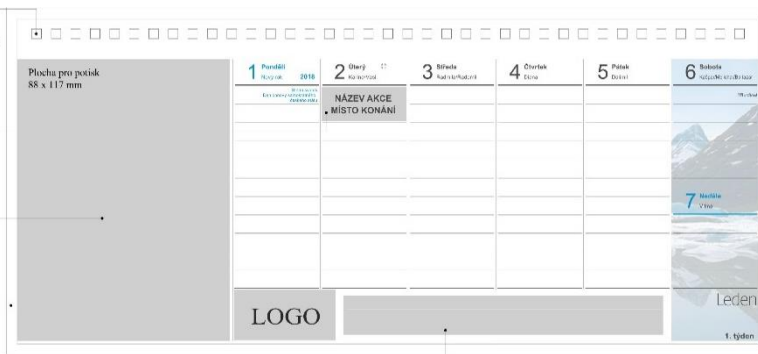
Plocha pro potisk
88 x 117 mm

1 Pondělí
Nový rok 2018
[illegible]

2 Úterý
Karina/Vasil
NÁZEV AKCE
MÍSTO KONÁNÍ

3 Středa
Radmila/Radomil

4 Čtvrtek
Diana

5 Pátek
Dalimil

6 Sobota
Tři králové

7 Neděle
Vilma

Leden
1. týden

LOGO